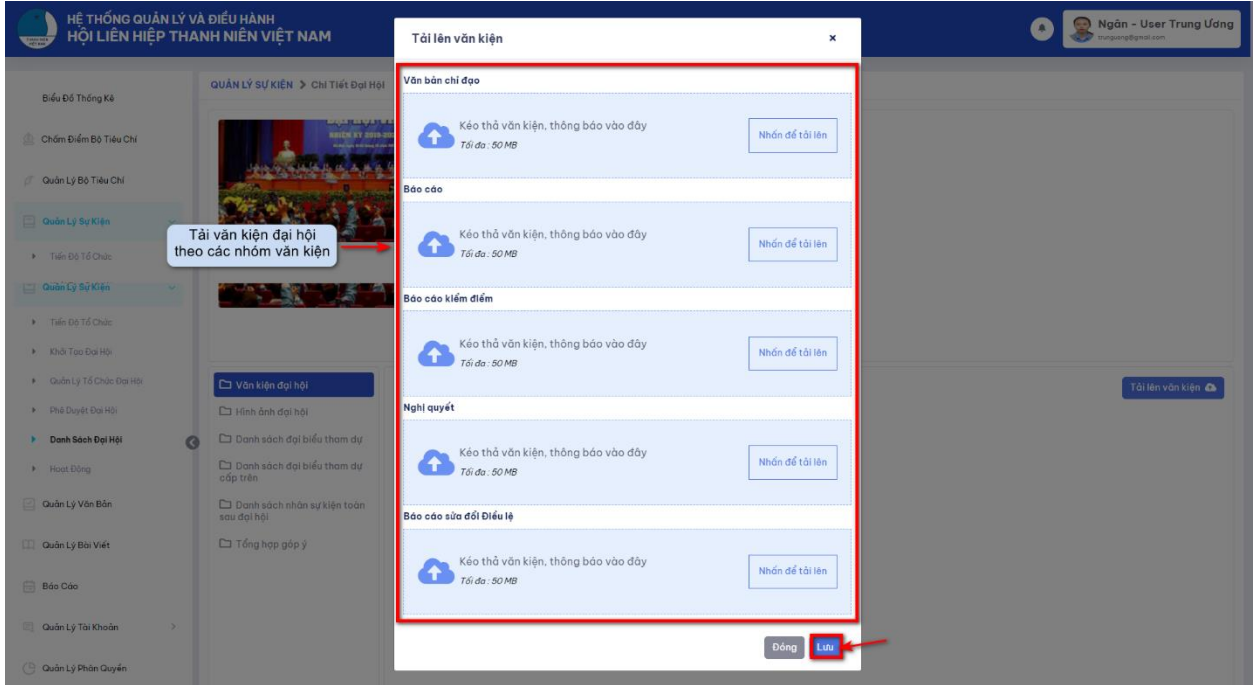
HỆ THỐNG QUẢN LÝ VÀ ĐIỀU HÀNH
HỘI LIÊN HIỆP THANH NIÊN VIỆT NAM

Ngân - User Trung Ương
trunguong@gmail.com

Biểu Đồ Thống Kê
Chấm Điểm Bộ Tiêu Chí
Quản Lý Bộ Tiêu Chí
Quản Lý Sự Kiện
Tiến Độ Tổ Chức
Quản Lý Sự Kiện
Tiến Độ Tổ Chức
Khởi Tạo Đại Hội
Quản Lý Tổ Chức Đại Hội
Phê Duyệt Đại Hội
Danh Sách Đại Hội
Hoạt Động
Quản Lý Văn Bản
Quản Lý Bài Viết
Báo Cáo
Quản Lý Tài Khoản
Quản Lý Phân Quyền

QUẢN LÝ SỰ KIỆN > Chi Tiết Đại Hội

Tải văn kiện đại hội theo các nhóm văn kiện

Văn kiện đại hội
Hình ảnh đại hội
Danh sách đại biểu tham dự
Danh sách đại biểu tham dự cấp trên
Danh sách nhân sự kiện toàn sau đại hội
Tổng hợp góp ý

Tải lên văn kiện

Tải lên văn kiện ×

Văn bản chỉ đạo
Kéo thả văn kiện, thông báo vào đây
Tối đa : 50 MB
Nhấn để tải lên

Báo cáo
Kéo thả văn kiện, thông báo vào đây
Tối đa : 50 MB
Nhấn để tải lên

Báo cáo kiểm điểm
Kéo thả văn kiện, thông báo vào đây
Tối đa : 50 MB
Nhấn để tải lên

Nghị quyết
Kéo thả văn kiện, thông báo vào đây
Tối đa : 50 MB
Nhấn để tải lên

Báo cáo sửa đổi Điều lệ
Kéo thả văn kiện, thông báo vào đây
Tối đa : 50 MB
Nhấn để tải lên

Đóng Lưu